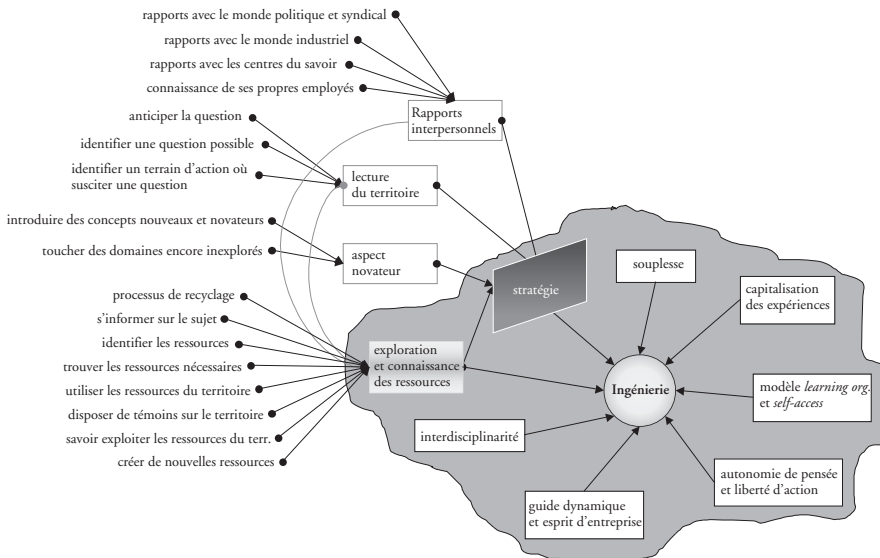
rapports avec le monde politique et syndical
rapports avec le monde industriel
rapports avec les centres du savoir
connaissance de ses propres employés
Rapports interpersonnels
anticiper la question
identifier une question possible
identifier un terrain d'action où susciter une question
lecture du territoire
introduire des concepts nouveaux et novateurs
toucher des domaines encore inexplorés
aspect novateur
stratégie
souplesse
capitalisation des expériences
processus de recyclage
s'informer sur le sujet
identifier les ressources
trouver les ressources nécessaires
utiliser les ressources du territoire
disposer de témoins sur le territoire
savoir exploiter les ressources du terr.
créer de nouvelles ressources
exploration et connaissance des ressources
Ingénierie
modèle *learning org.* et *self-access*
interdisciplinarité
autonomie de pensée et liberté d'action
guide dynamique et esprit d'entreprise